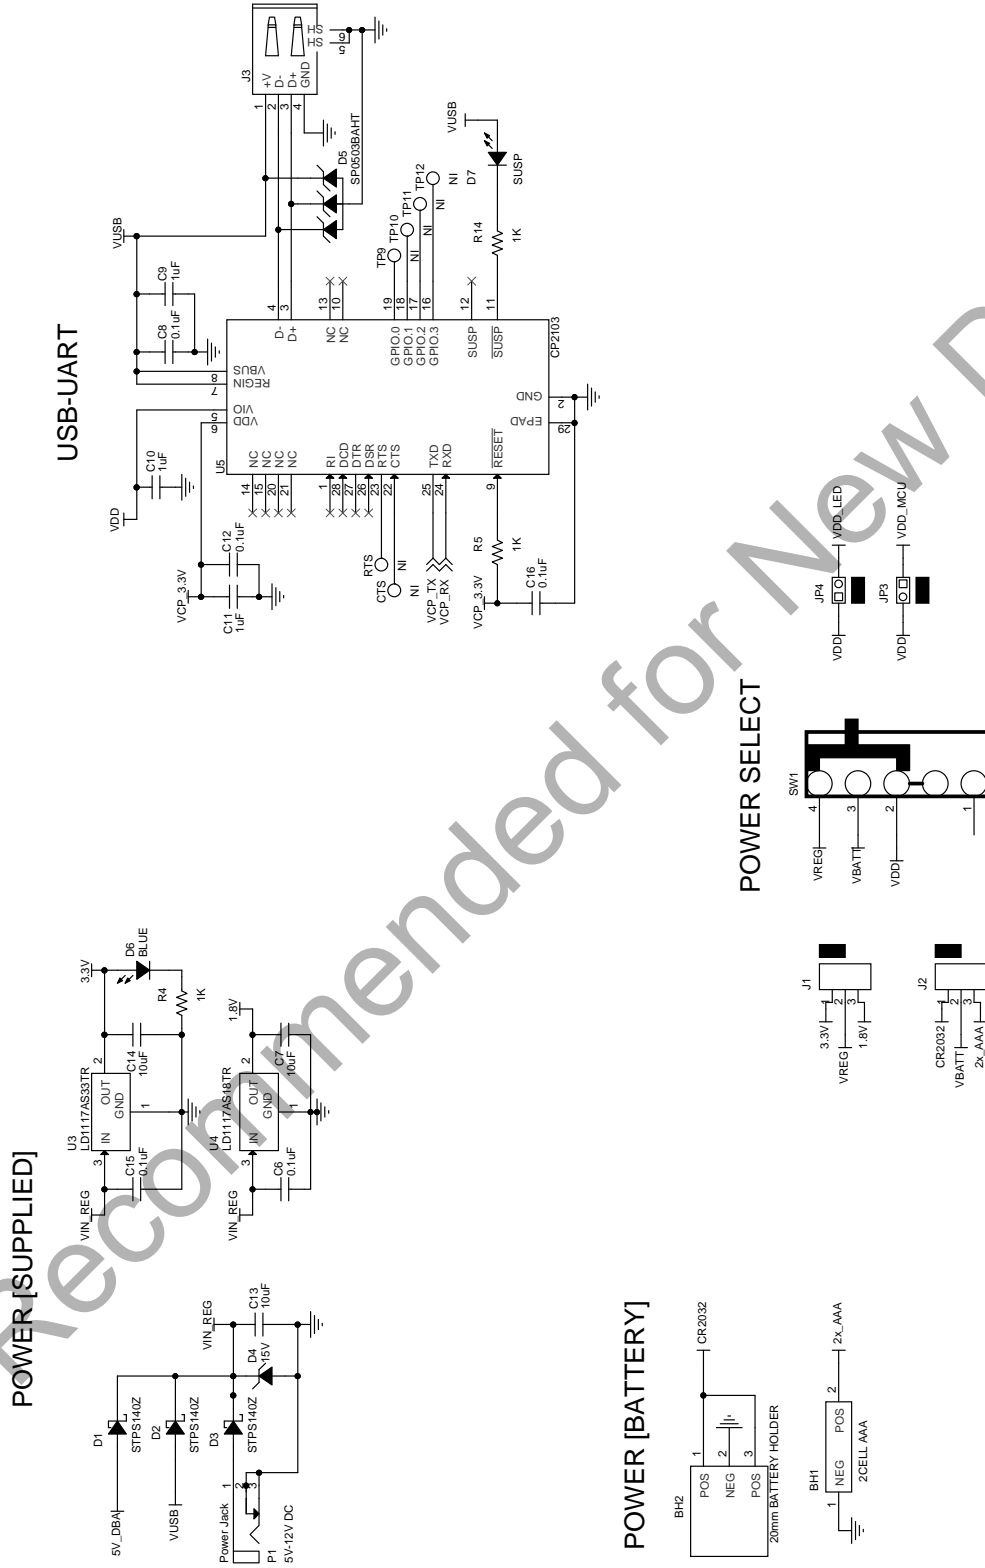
USB-UART

J3
+V
D-
D+
GND
HS
HS
1
2
3
4
6
5

VUSB
D5
SP0503BAHT
TP12
TP11
TP10
TP9
NI
NI
NI
NI
D7
SUSP
R14
1K

VUSB
C9
1uF
C8
0.1uF

4
3
13
10
19
18
17
16
12
11
D-
D+
NC
NC
GPIO.0
GPIO.1
GPIO.2
GPIO.3
SUSP
SUSP
CP2103

VBUS
REGIN
VIO
VDD
8
7
5
6
GND
EPAD
2
29

C10
1uF
VDD
U5
NC
NC
NC
NC
14
15
20
21
RI
DCD
DTR
DSR
RTS
CTS
1
28
27
26
23
22
TXD
RXD
25
24
RESET
9

VCP_3.3V
C12
0.1uF
C11
1uF
RTS
CTS
NI
NI
VCP_TX
VCP_RX
R5
1K
VCP_3.3V
C16
0.1uF

POWER [SUPPLIED]

U3
LD1117AS33TR
3.3V
D6
BLUE
R4
1K
IN
OUT
GND
3
2
1
C15
0.1uF
C14
10uF
VIN_REG

U4
LD1117AS18TR
1.8V
IN
OUT
GND
3
2
1
C6
0.1uF
C7
10uF
VIN_REG

D1
STPS140Z
5V_DBA
D2
STPS140Z
VUSB
D3
STPS140Z
VIN_REG
C13
10uF
D4
15V
Power Jack
P1
5V-12V DC
1
2
3

POWER SELECT

SW1
4
3
2
1
VREG
VBATT
VDD

JP4
VDD
VDD_LED
JP3
VDD
VDD_MCU

J1
3.3V
VREG
1.8V
1
2
3
J2
CR2032
VBATT
2x_AAA
1
2
3

POWER [BATTERY]

BH2
POS
NEG
POS
1
2
3
20mm BATTERY HOLDER
CR2032

BH1
NEG
POS
1
2
2CELL AAA
2x_AAA

Not Recommended for New Designs